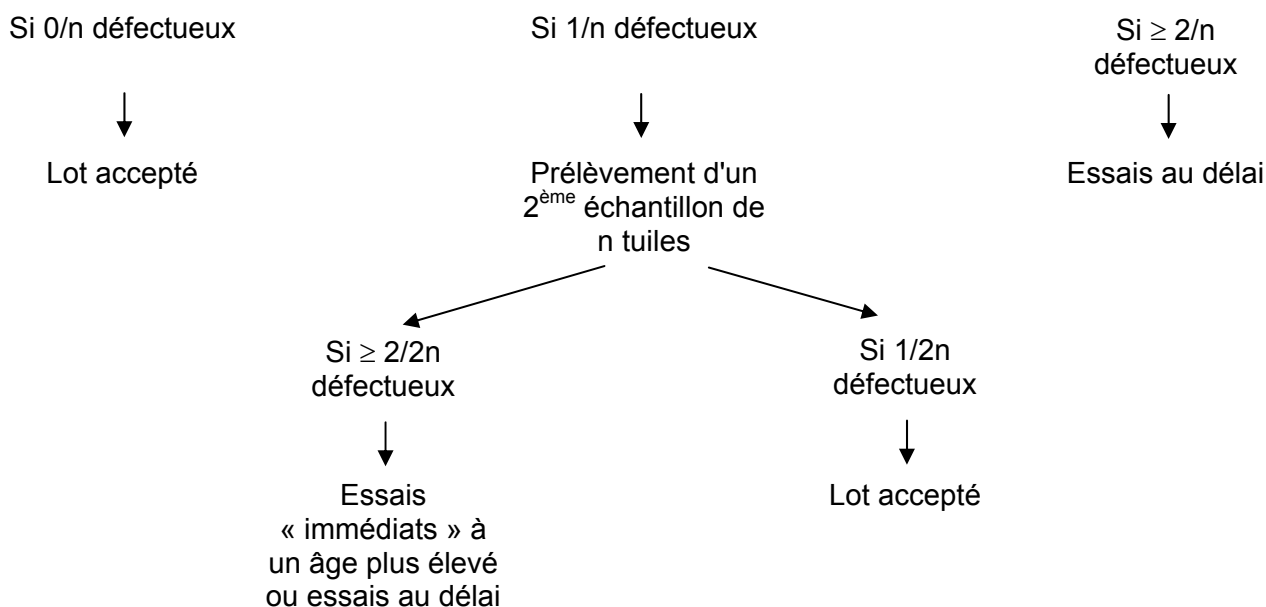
Si 0/n défectueux

Lot accepté

Si 1/n défectueux

Prélèvement d'un 2$^{ème}$ échantillon de n tuiles

Si $\geq$ 2/n défectueux

Essais au délai

Si $\geq$ 2/2n défectueux

Essais « immédiats » à un âge plus élevé ou essais au délai

Si 1/2n défectueux

Lot accepté